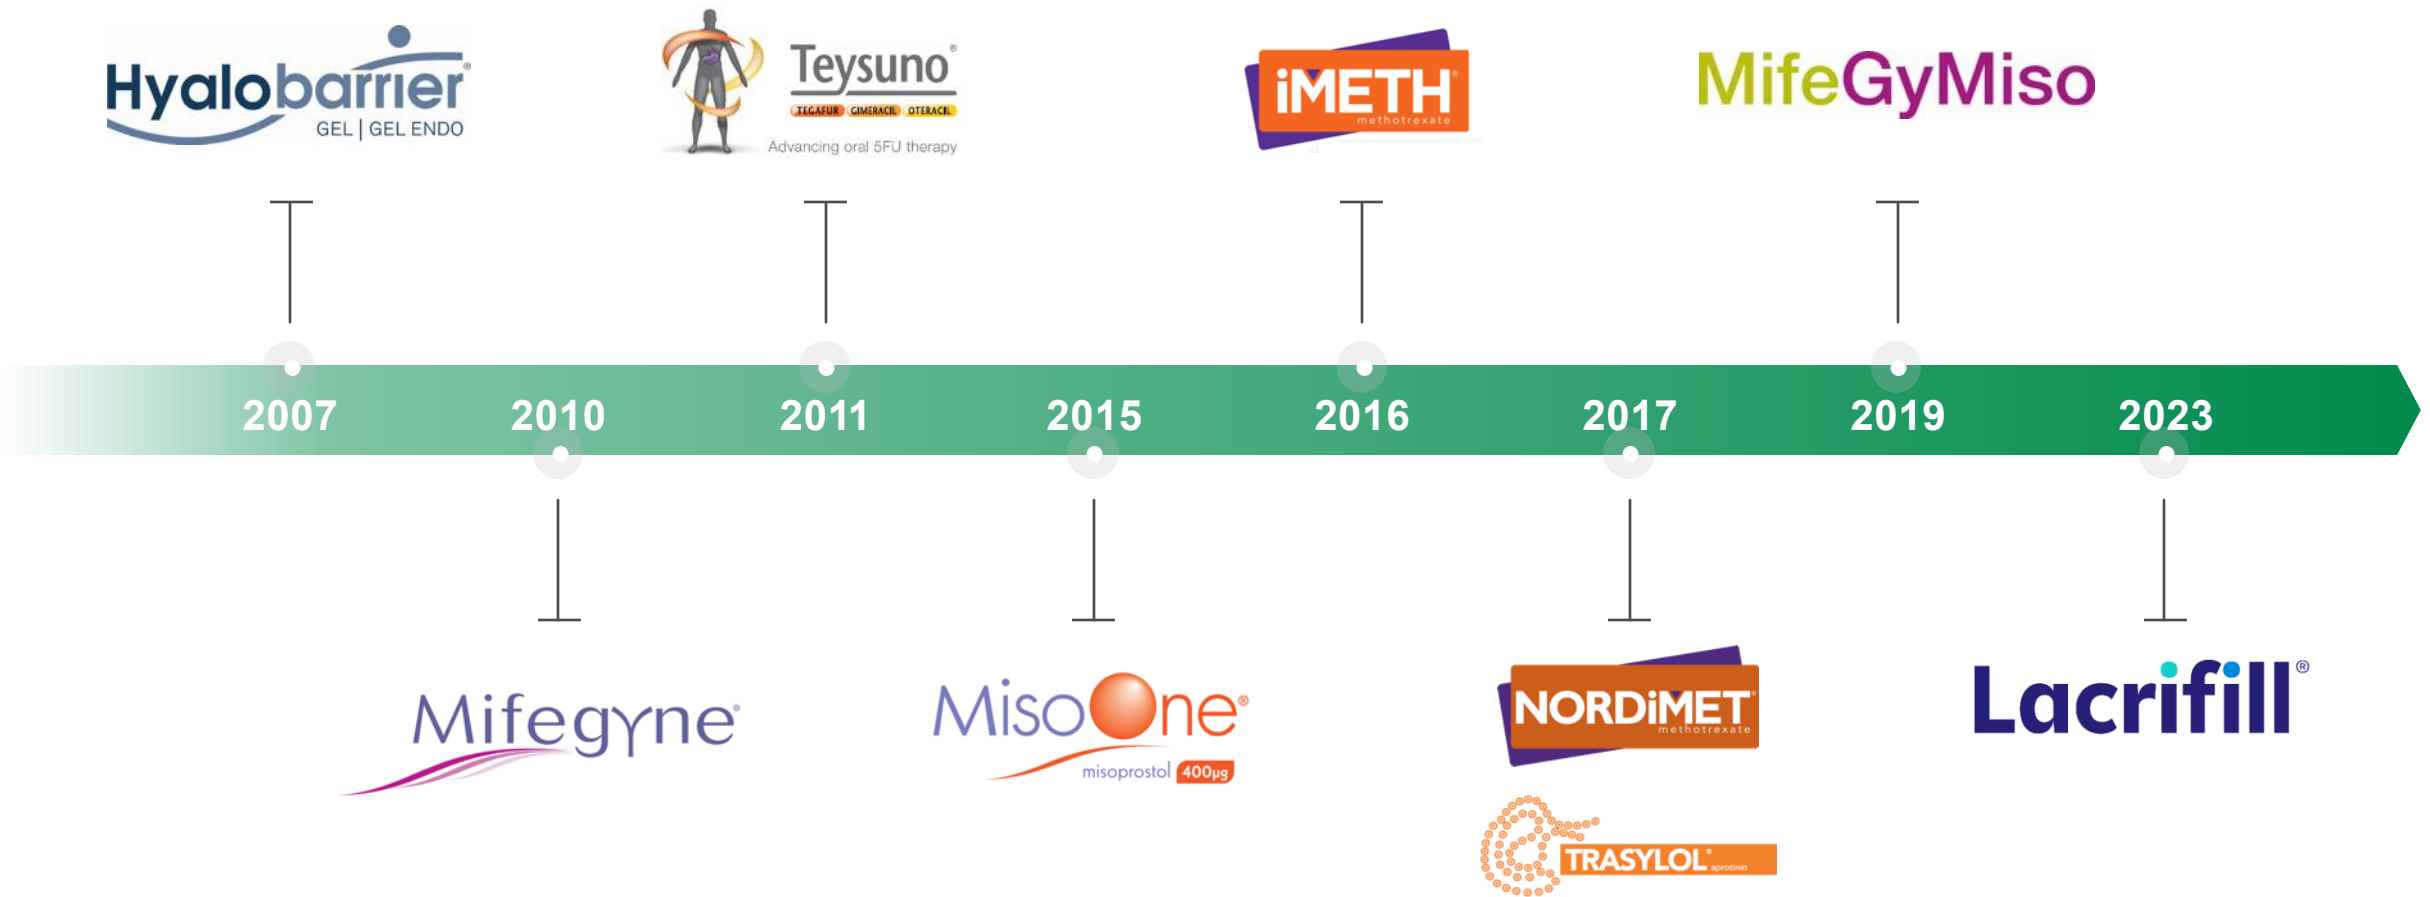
Hyalobarrier®
GEL | GEL ENDO

Teysuno®
TEGAFUR GIMERACIL OTERACIL
Advancing oral 5FU therapy

iMETH®
methotrexate

MifeGyMiso

2007 2010 2011 2015 2016 2017 2019 2023

Mifegyne®

MisoOne®
misoprostol 400µg

NORDiMET®
methotrexate

TRASYLOL® aprotinin

Lacrifill®